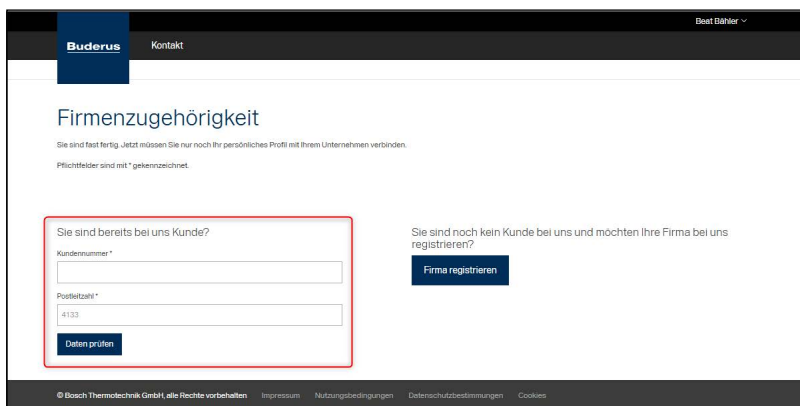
Beat Bähler

Buderus

Kontakt

Firmenzugehörigkeit

Sie sind fast fertig. Jetzt müssen Sie nur noch Ihr persönliches Profil mit Ihrem Unternehmen verbinden.

Pflichtfelder sind mit * gekennzeichnet.

Sie sind bereits bei uns Kunde?

Kundennummer *

Postleitzahl *

4133

Daten prüfen

Sie sind noch kein Kunde bei uns und möchten Ihre Firma bei uns registrieren?

Firma registrieren

© Bosch Thermotechnik GmbH, alle Rechte vorbehalten Impressum Nutzungsbedingungen Datenschutzbestimmungen Cookies